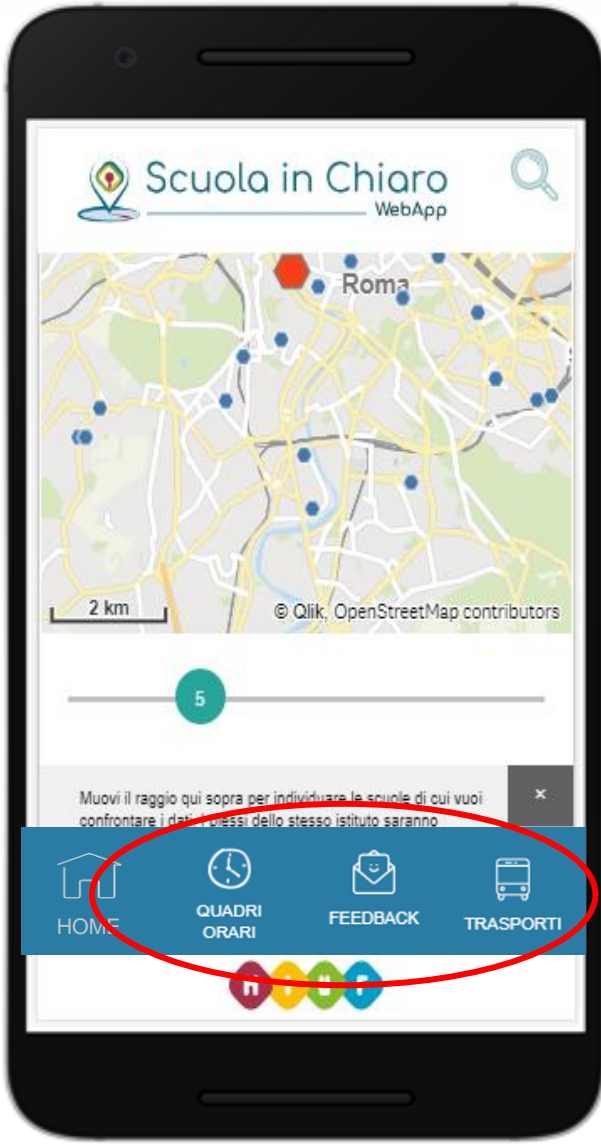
Scuola in Chiaro
WebApp

Roma

2 km

© Qlik, OpenStreetMap contributors

5

Muovi il raggio qui sopra per individuare le scuole di cui vuoi confrontare i dati. I plessi dello stesso istituto saranno

×

HOME

QUADRI ORARI

FEEDBACK

TRASPORTI

miur